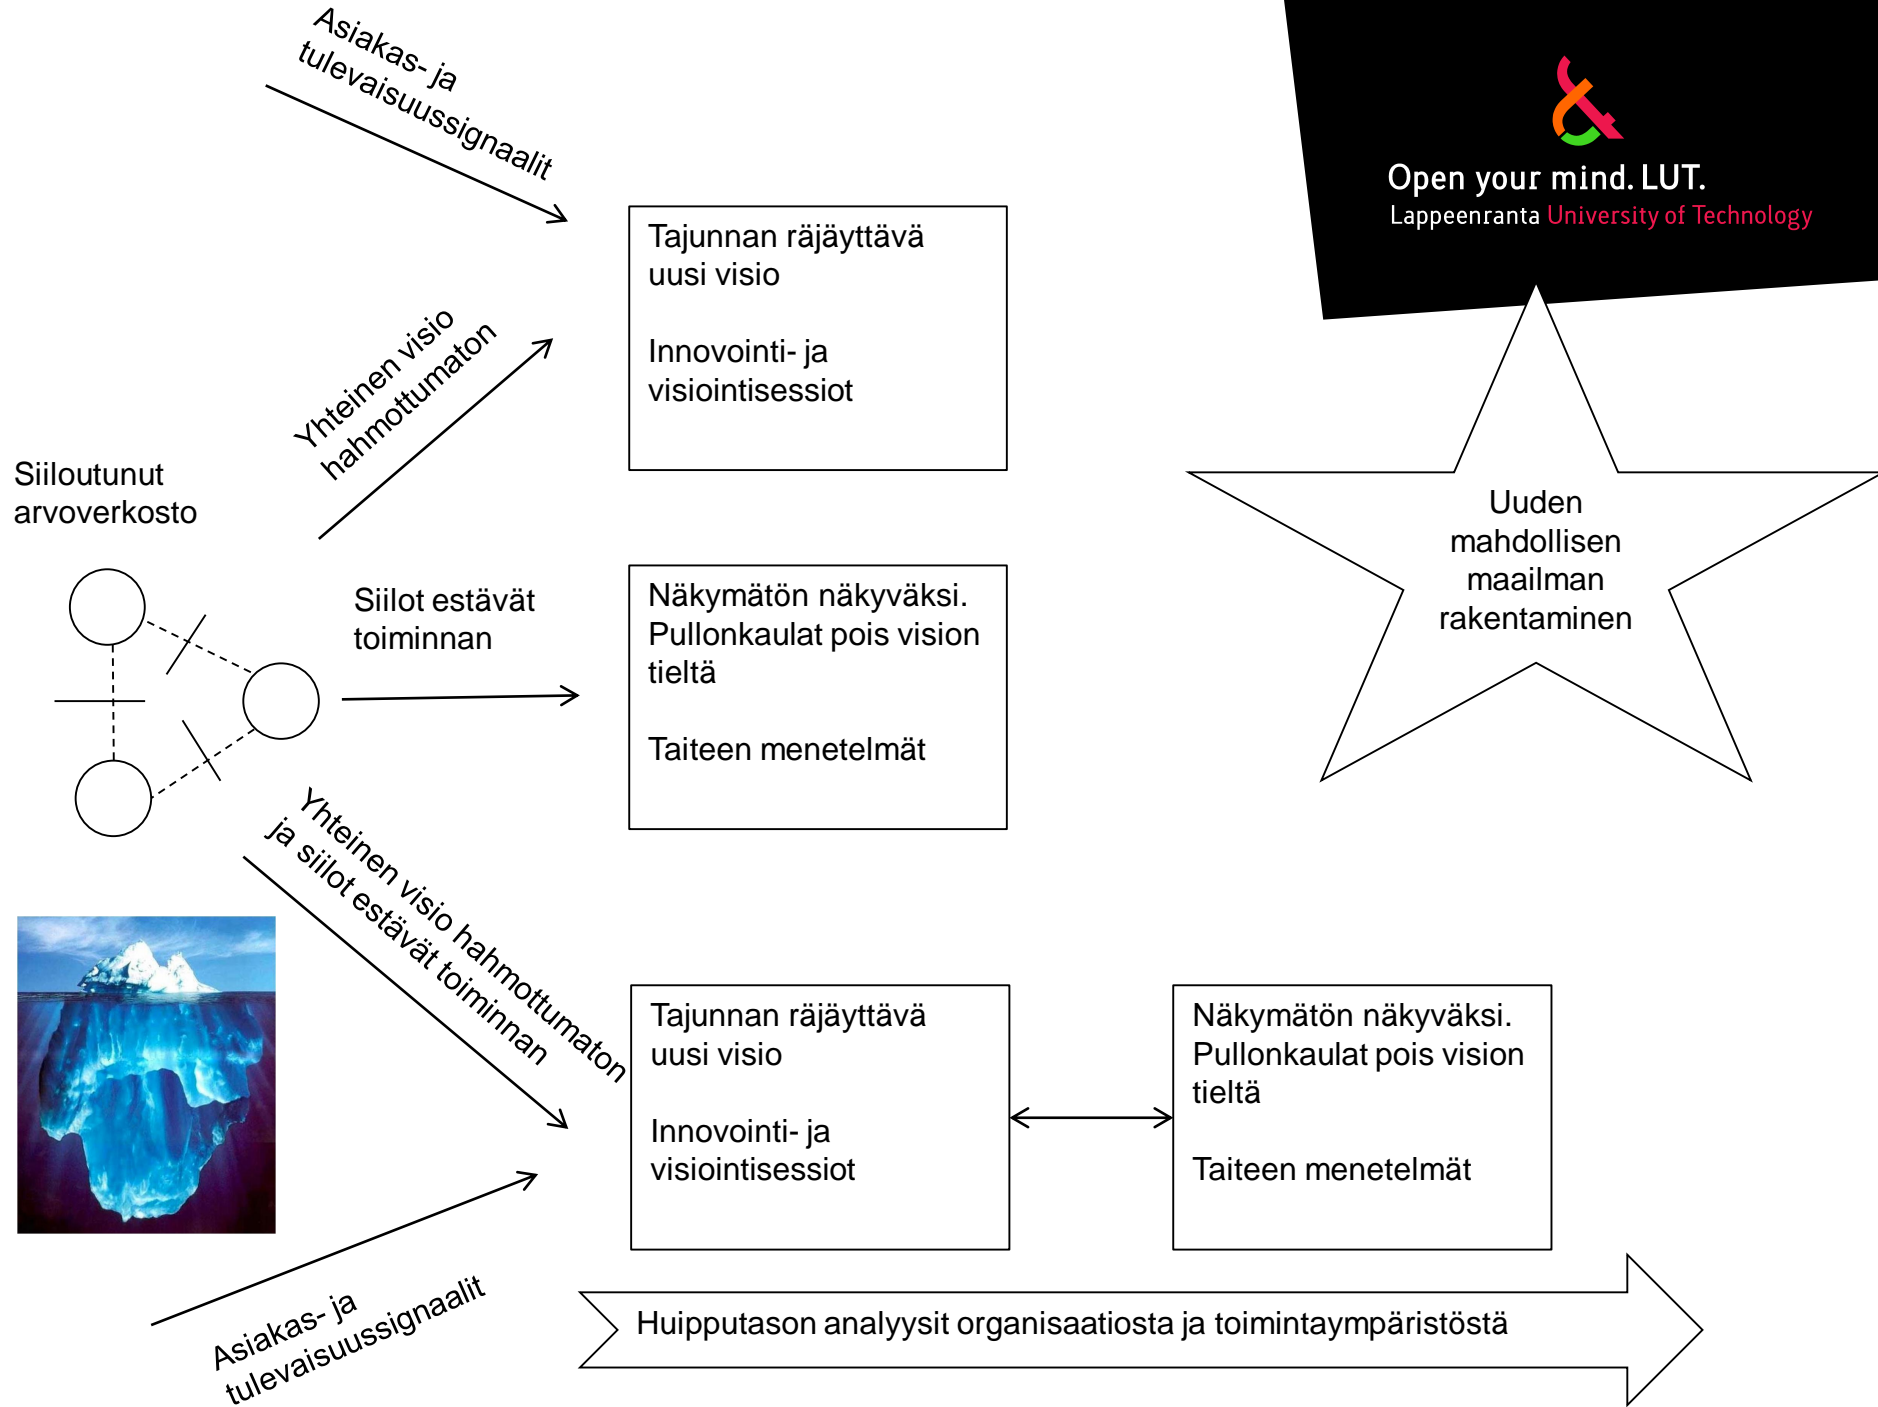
Asiakas- ja tulevaisuussignaalit

Open your mind. LUT.
Lappeenranta University of Technology

Tajunnan räjäyttävä uusi visio

Innovointi- ja visiointisessiot

Yhteinen visio hahmottumaton

Siiloutunut arvoverkosto

Uuden mahdollisen maailman rakentaminen

Siilot estävät toiminnan

Näkymätön näkyväksi. Pullonkaulat pois vision tieltä

Taiteen menetelmät

Yhteinen visio hahmottumaton ja siilot estävät toiminnan

Tajunnan räjäyttävä uusi visio

Innovointi- ja visiointisessiot

Näkymätön näkyväksi. Pullonkaulat pois vision tieltä

Taiteen menetelmät

Asiakas- ja tulevaisuussignaalit

Huipputason analyysit organisaatiosta ja toimintaympäristöstä